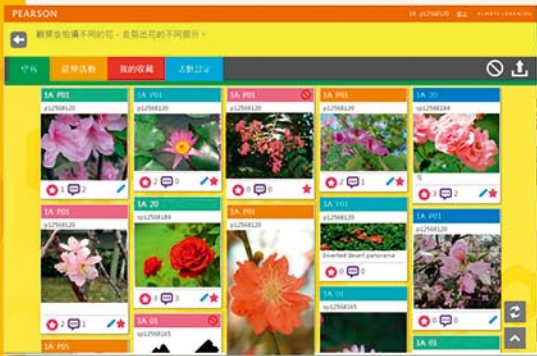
PEARSON

1A p1256120 | ALWAYS LEARNING

觀察並拍攝不同的花，並指出花的不同部分。

牆板 | 最新活動 | 我的收藏 | 人數設定

1A P01
p12568120
1 2

1A P01
p12568120

1A P01
p12568120
0 0

1A P01
p12568120
2 1

1A 20
p12568184
花
3 2

1A P01
p12568120
2 1

1A 20
p12568184
1 3

1A P01

1A P01
p12568120
Snorfed desert panorama
0 0

1A P01
p12568120
0 0

1A 01
p12568165

1A 01
p12568165

1A P05

1A 01